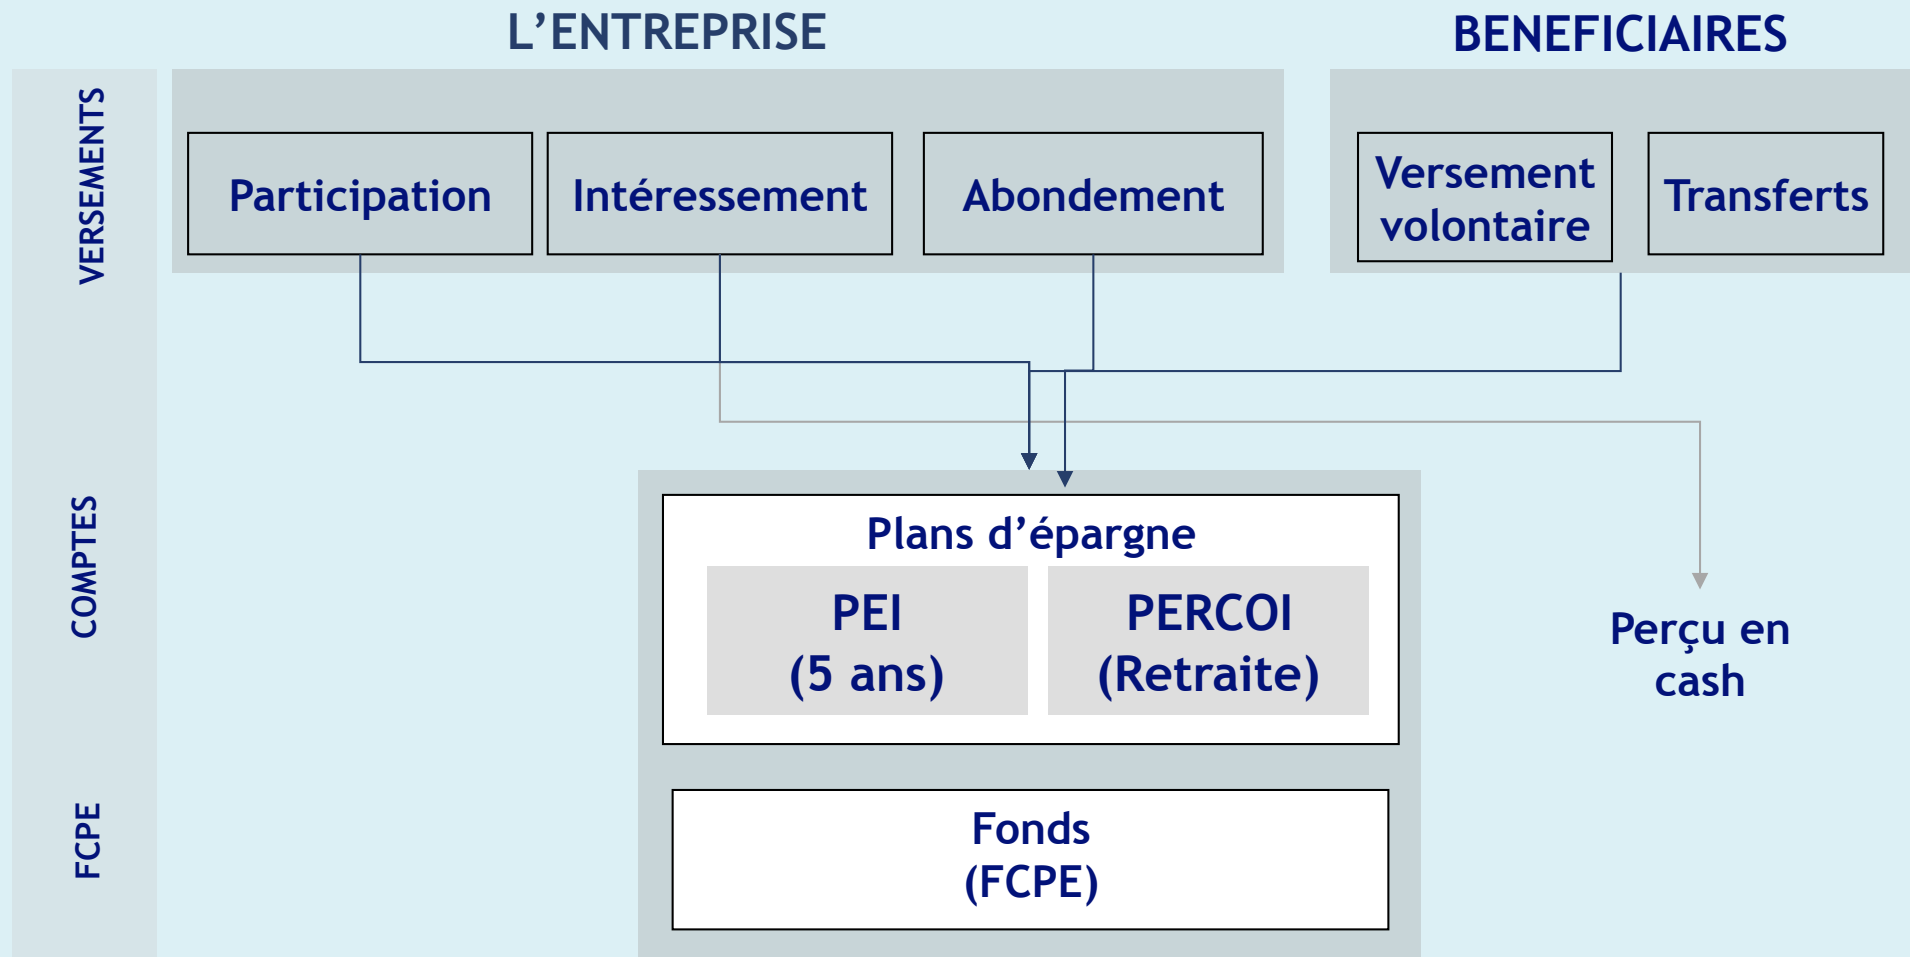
L’ENTREPRISE

BENEFICIAIRES

VERSEMENTS

Participation

Intéressement

Abondement

Versement volontaire

Transferts

COMPTES

Plans d’épargne

PEI
(5 ans)

PERCOI
(Retraite)

Perçu en cash

FCPE

Fonds
(FCPE)